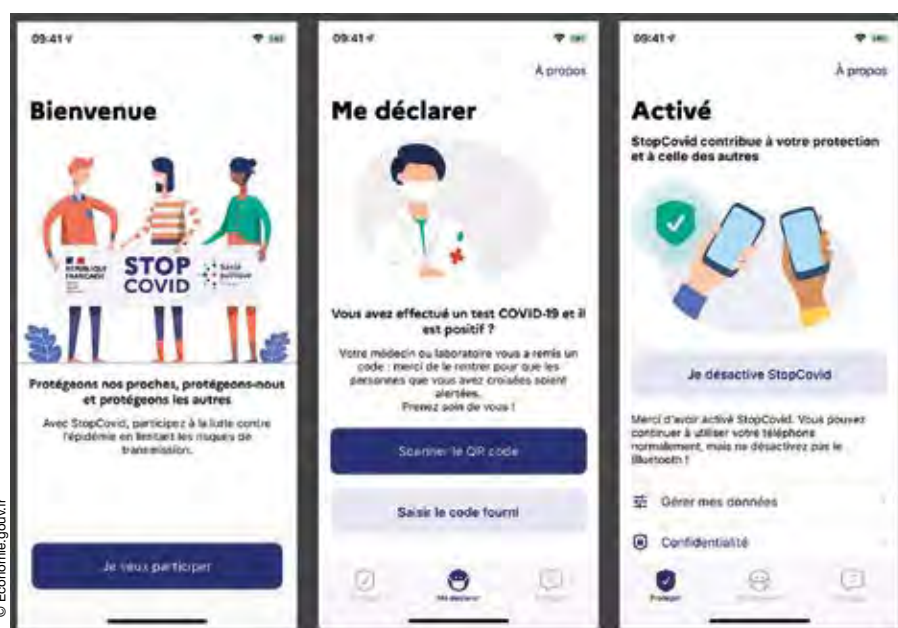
09:41

Bienvenue

RÉPUBLIQUE FRANÇAISE

STOP COVID

Santé publique France

Protégeons nos proches, protégeons-nous et protégeons les autres

Avec StopCovid, participez à la lutte contre l'épidémie en limitant les risques de transmission.

Je veux participer

09:41

À propos

Me déclarer

Vous avez effectué un test COVID-19 et il est positif ?

Votre médecin ou laboratoire vous a remis un code : merci de le rentrer pour que les personnes que vous avez croisées soient alertées.
Prenez soin de vous !

Scanner le QR code

Saisir le code fourni

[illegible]

Me déclarer

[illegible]

09:41

À propos

Activé

StopCovid contribue à votre protection et à celle des autres

Je désactive StopCovid

Merci d'avoir activé StopCovid. Vous pouvez continuer à utiliser votre téléphone normalement, mais ne désactivez pas le Bluetooth !

Gérer mes données

Confidentialité

Protéger

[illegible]

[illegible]

© Economie.gouv.fr